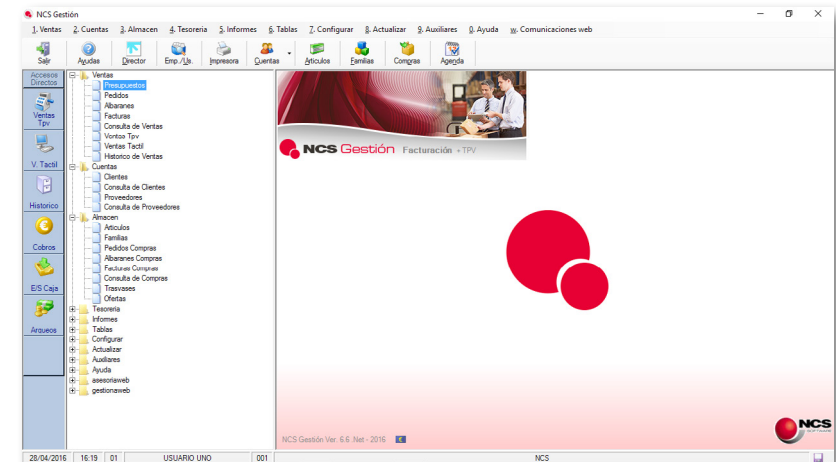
NCS Gestión

1. Ventas 2. Cuentas 3. Almacen 4. Tesoreria 5. Informes 6. Tablas 7. Configurar 8. Actualizar 9. Auxiliares 0. Ayuda w. Comunicaciones web

Salir Ayudas Director Emp./Us. Impresora Cuentas Articulos Familias Compras Agenda

Accesos Directos
Ventas Tpv
V. Tactil
Historico
Cobros
E/S Caja
Arqueos

Ventas
Presupuestos
Pedidos
Albaranes
Facturas
Consulta de Ventas
Ventas Tpv
Ventas Tactil
Historico de Ventas
Cuentas
Clientes
Consulta de Clientes
Proveedores
Consulta de Proveedores
Almacen
Articulos
Familias
Pedidos Compras
Albaranes Compras
Facturas Compras
Consulta de Compras
Trasvases
Ofertas
Tesoreria
Informes
Tablas
Configurar
Actualizar
Auxiliares
Ayuda
asesoriaweb
gestionaweb

NCS Gestión Facturación + TPV

NCS Gestion Ver. 6.6 .Net - 2016

NCS

28/04/2016 16:19 01 USUARIO UNO 001 NCS